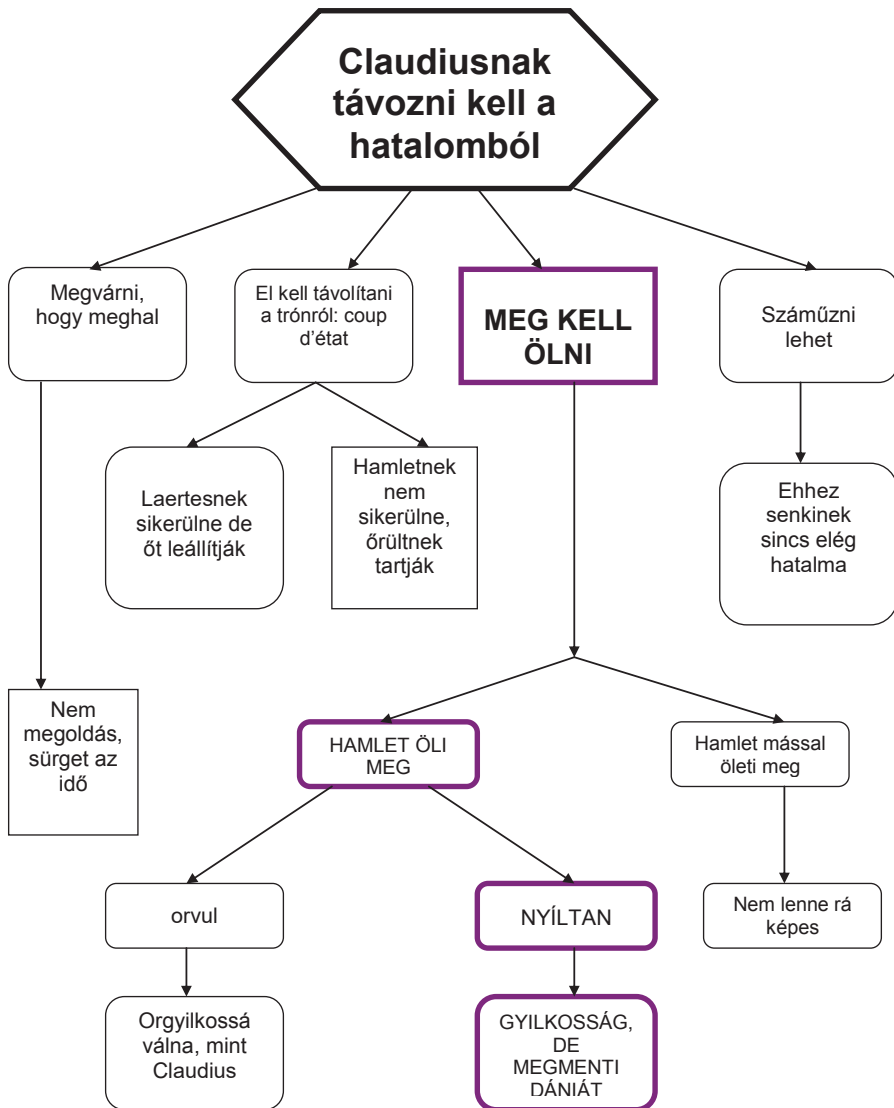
Claudiusnak távozni kell a hatalomból

Megvárni, hogy meghal

El kell távolítani a trónról: coup d'état

MEG KELL ÖLNI

Száműzni lehet

Laertesnek sikerülne de őt leállítják

Hamletnek nem sikerülne, őrültnek tartják

Ehhez senkinek sincs elég hatalma

Nem megoldás, sürget az idő

HAMLET ÖLI MEG

Hamlet mással öleti meg

orvul

NYÍLTAN

Nem lenne rá képes

Orgyilkossá válna, mint Claudius

GYILKOSSÁG, DE MEGMENTI DÁNIÁT